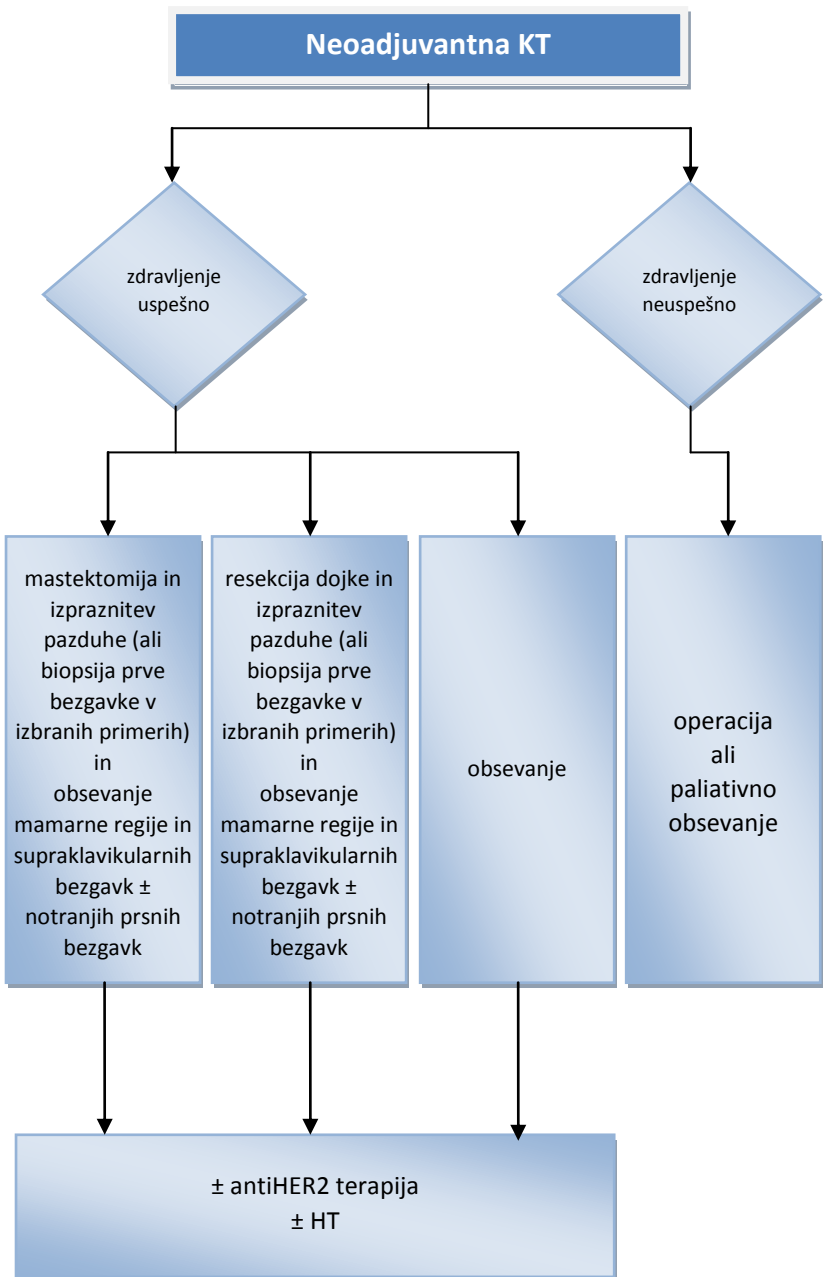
Neoadjuvantna KT

zdravljenje uspešno

zdravljenje neuspešno

mastektomija in izpraznitev pazduhe (ali biopsija prve bezgavke v izbranih primerih) in obsevanje mamarne regije in supraklavikularnih bezgavk ± notranjih prsnih bezgavk

resekcija dojke in izpraznitev pazduhe (ali biopsija prve bezgavke v izbranih primerih) in obsevanje mamarne regije in supraklavikularnih bezgavk ± notranjih prsnih bezgavk

obsevanje

operacija ali paliativno obsevanje

± antiHER2 terapija
± HT